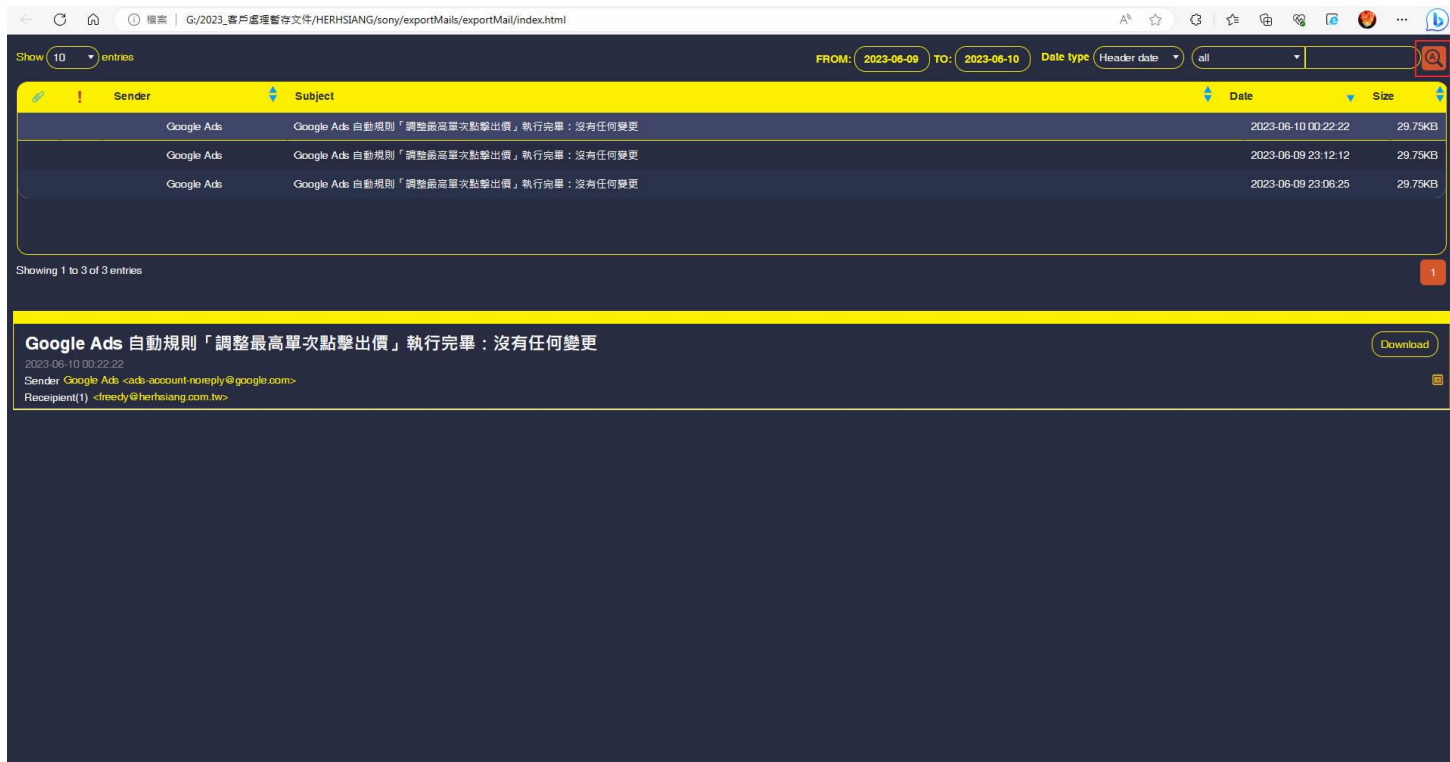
檔案 | G:/2023_客戶處理暫存文件/HERHSIANG/sony/exportMails/exportMail/index.html

Show 10 entries

FROM: 2023-06-09 TO: 2023-06-10 Date type Header date all

| | ! | Sender | Subject | Date | Size |
|---|---|---|---|---|---|
| | | Google Ads | Google Ads 自動規則「調整最高單次點擊出價」執行完畢：沒有任何變更 | 2023-06-10 00:22:22 | 29.75KB |
| | | Google Ads | Google Ads 自動規則「調整最高單次點擊出價」執行完畢：沒有任何變更 | 2023-06-09 23:12:12 | 29.75KB |
| | | Google Ads | Google Ads 自動規則「調整最高單次點擊出價」執行完畢：沒有任何變更 | 2023-06-09 23:06:25 | 29.75KB |

Showing 1 to 3 of 3 entries

1

Google Ads 自動規則「調整最高單次點擊出價」執行完畢：沒有任何變更

Download

2023-06-10 00:22:22

Sender Google Ads <ads-account-noreply@google.com>

Receipient(1) <freedy@herhsiang.com.tw>